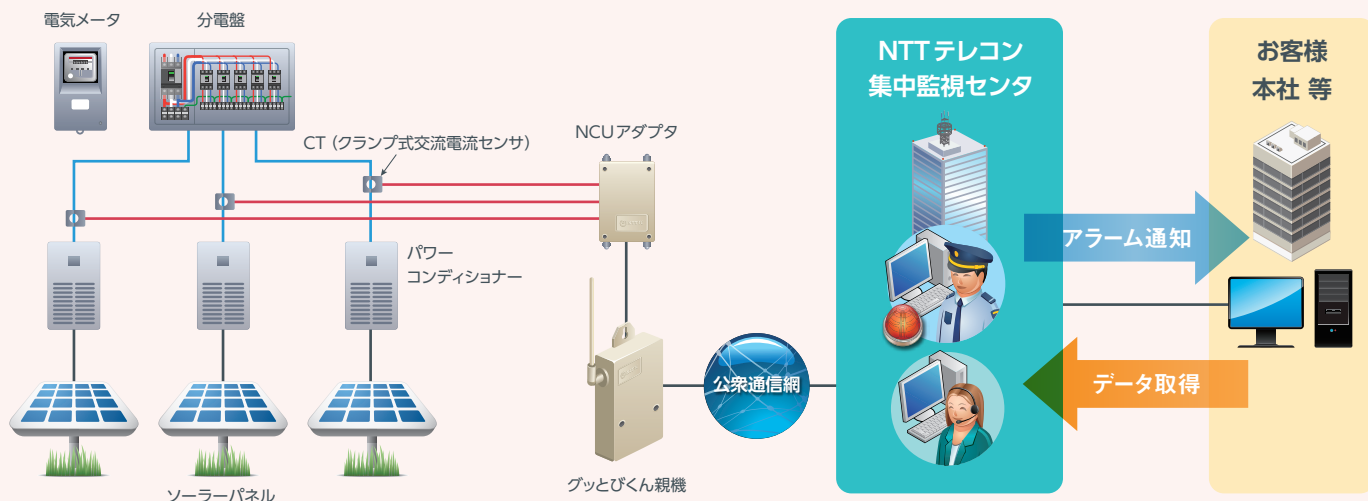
電気メータ

分電盤

CT（クランプ式交流電流センサ）

NCUアダプタ

パワーコンディショナー

ソーラーパネル

グッとぴくん親機

公衆通信網

NTTテレコン
集中監視センタ

アラーム通知

データ取得

お客様
本社 等